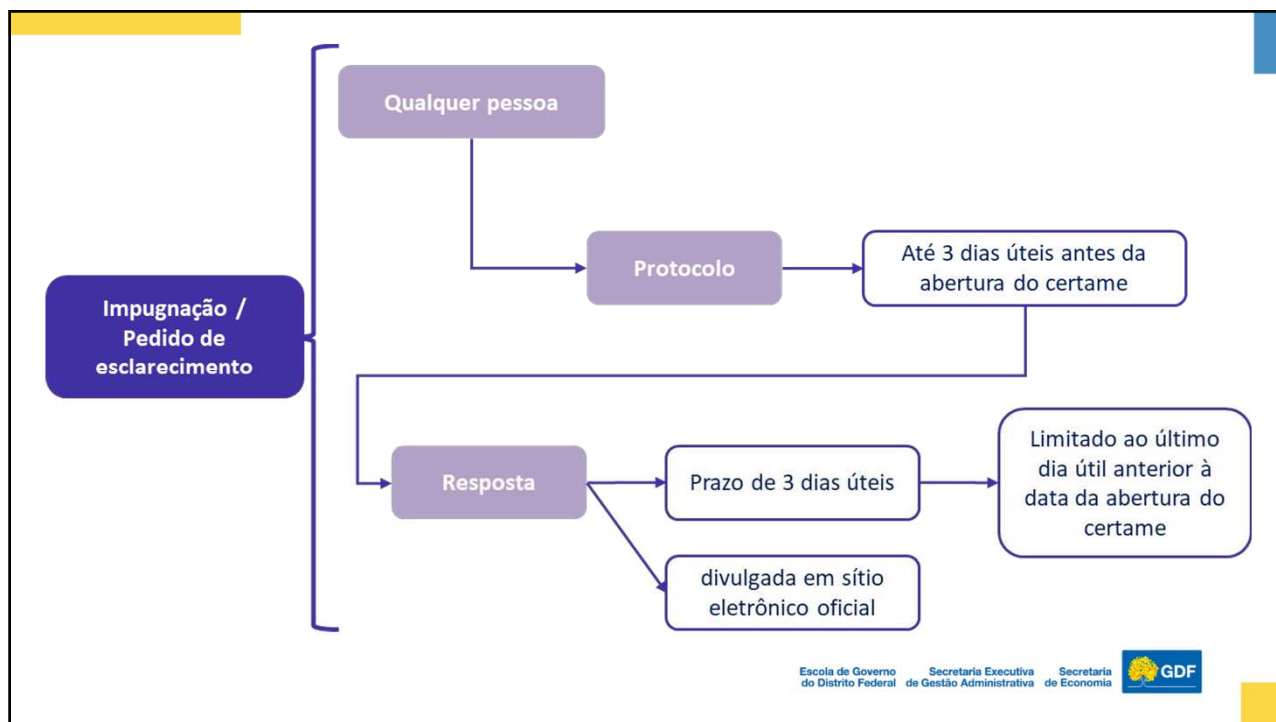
Impugnação / Pedido de esclarecimento

Qualquer pessoa

Protocolo

Até 3 dias úteis antes da abertura do certame

Resposta

Prazo de 3 dias úteis

Limitado ao último dia útil anterior à data da abertura do certame

divulgada em sítio eletrônico oficial

Escola de Governo do Distrito Federal
Secretaria Executiva de Gestão Administrativa
Secretaria de Economia
GDF